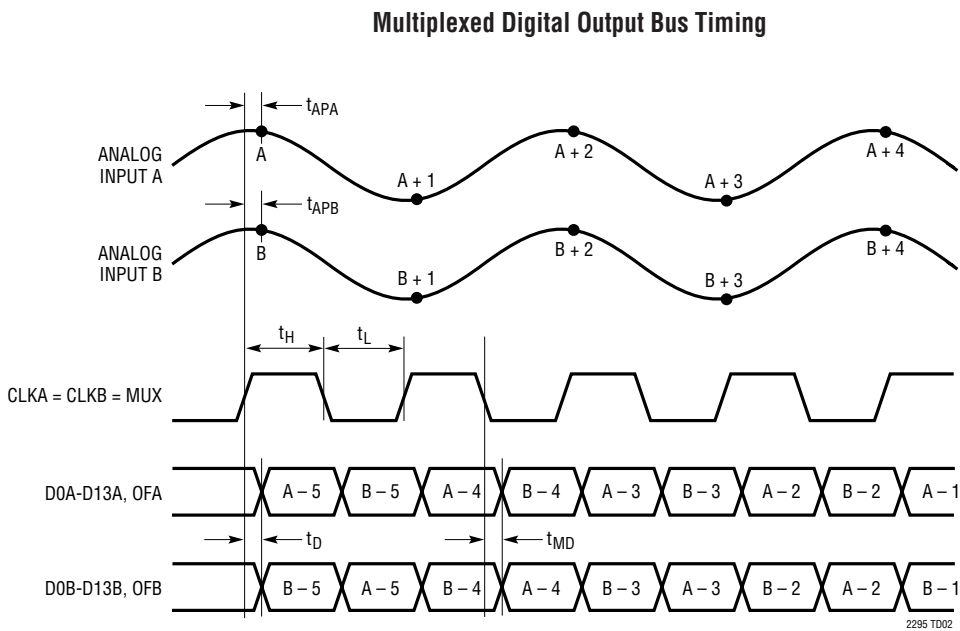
Multiplexed Digital Output Bus Timing

$t_{APA}$

ANALOG INPUT A

A

A + 1

A + 2

A + 3

A + 4

$t_{APB}$

ANALOG INPUT B

B

B + 1

B + 2

B + 3

B + 4

$t_H$

$t_L$

CLKA = CLKB = MUX

D0A-D13A, OFA

A – 5

B – 5

A – 4

B – 4

A – 3

B – 3

A – 2

B – 2

A – 1

$t_D$

$t_{MD}$

D0B-D13B, OFB

B – 5

A – 5

B – 4

A – 4

B – 3

A – 3

B – 2

A – 2

B – 1

2295 TD02